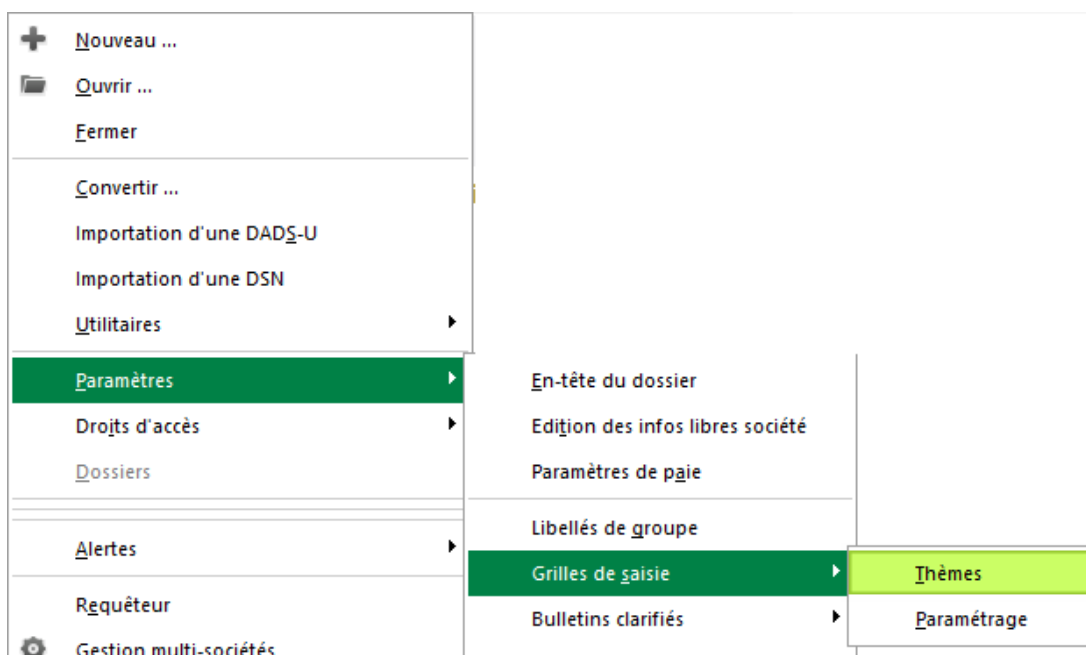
Nouveau ...
Ouvrir ...
Fermer
Convertir ...
Importation d'une DADS-U
Importation d'une DSN
Utilitaires
Paramètres
Droits d'accès
Dossiers
Alertes
Requêteur
Gestion multi-sociétés

En-tête du dossier
Edition des infos libres société
Paramètres de paie
Libellés de groupe
Grilles de saisie
Bulletins clarifiés

Thèmes
Paramétrage